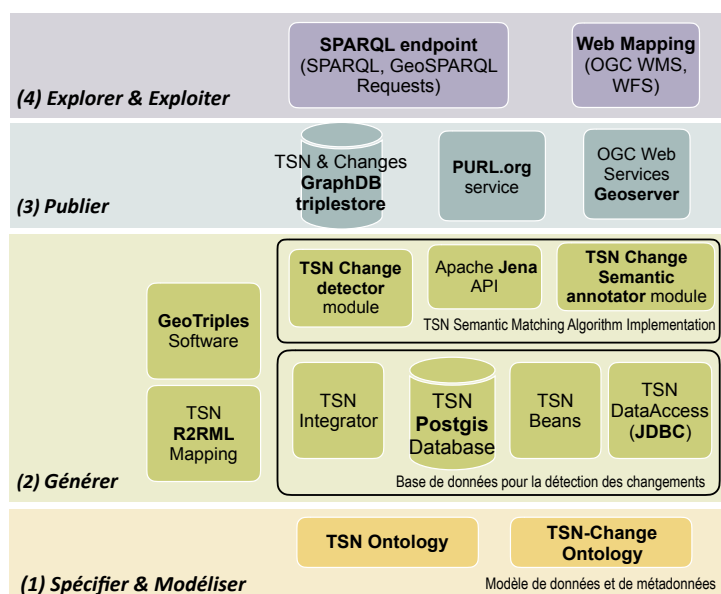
SPARQL endpoint
(SPARQL, GeoSPARQL Requests)

Web Mapping
(OGC WMS, WFS)

(4) Explorer & Exploiter

TSN & Changes
GraphDB triplestore

PURL.org service

OGC Web Services
Geoserver

(3) Publier

TSN Change detector module

Apache Jena API

TSN Change Semantic annotator module

TSN Semantic Matching Algorithm Implementation

GeoTriples Software

TSN R2RML Mapping

TSN Integrator

TSN Postgis Database

TSN Beans

TSN DataAccess (JDBC)

Base de données pour la détection des changements

(2) Générer

TSN Ontology

TSN-Change Ontology

(1) Spécifier & Modéliser

Modèle de données et de métadonnées